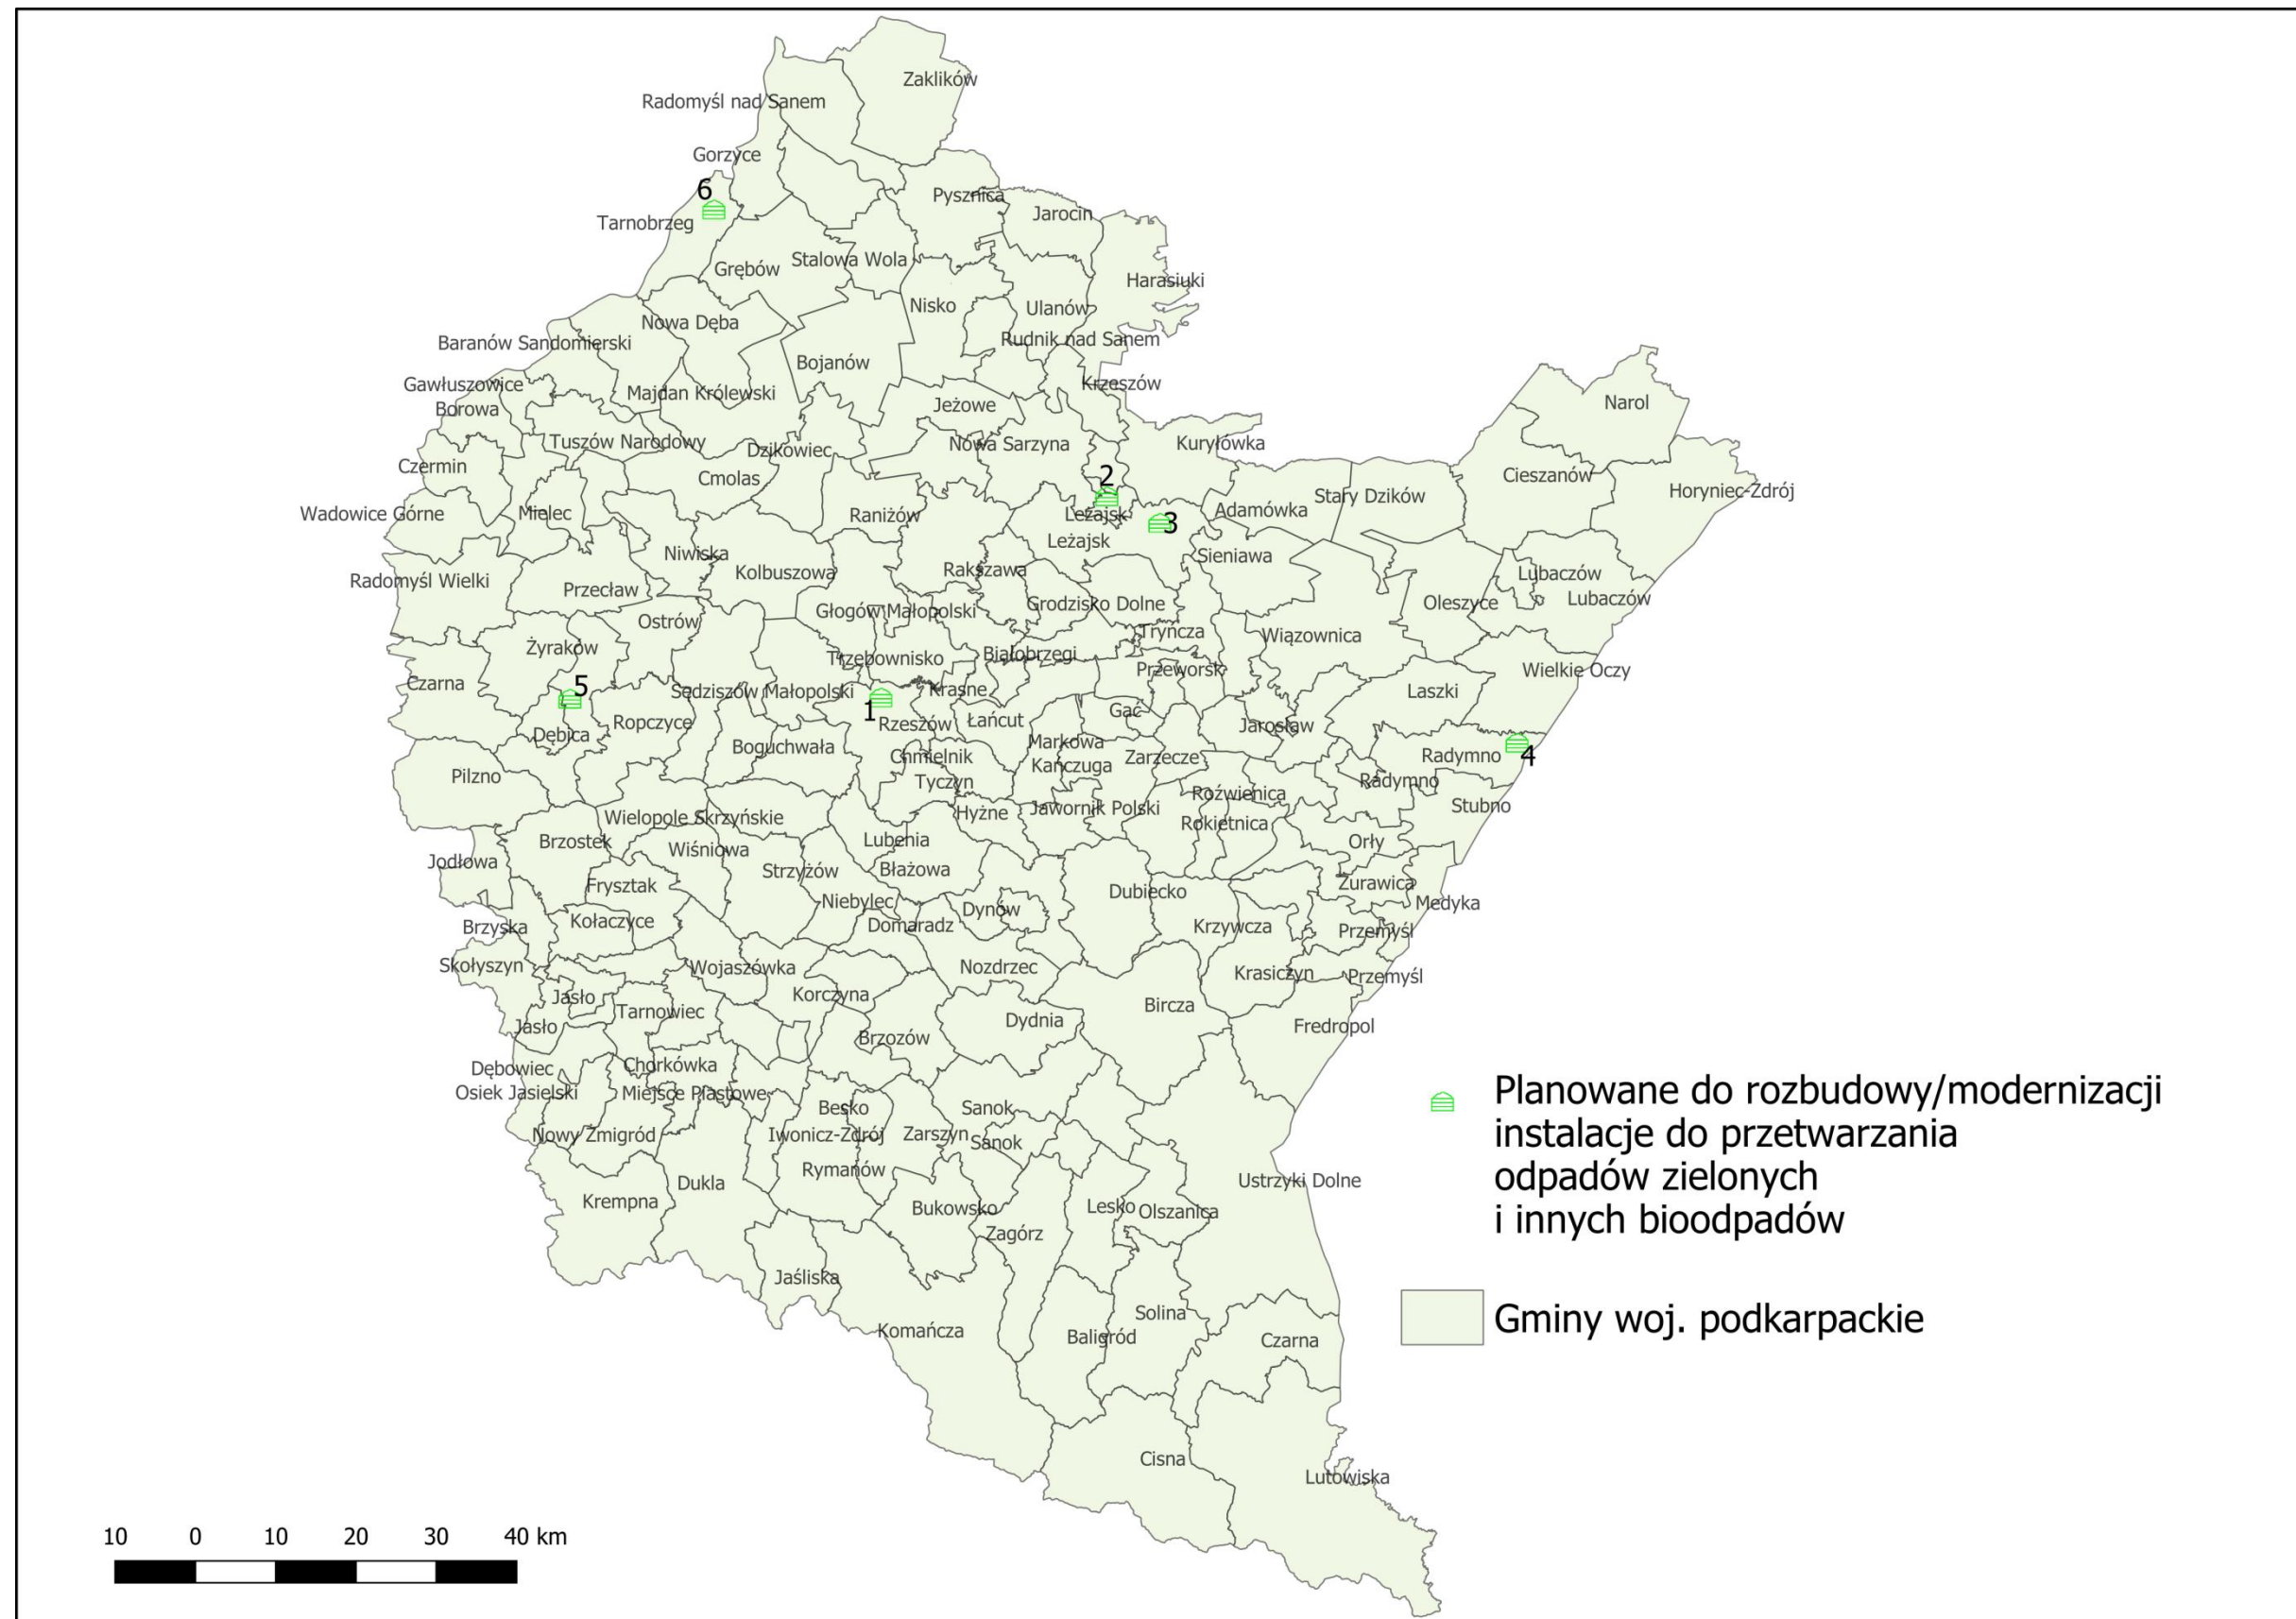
Zaklików
Radomyśl nad Sanem
Gorzyce
6
Tarnobrzeg
Pysznica
Jarocin
Grębów
Stalowa Wola
Harasiuki
Nisko
Ulanów
Nowa Dęba
Rudnik nad Sanem
Baranów Sandomierski
Bojanów
Gawłuszowice
Krzeszów
Borowa
Majdan Królewski
Narol
Jeżowe
Tuszów Narodowy
Kuryłówka
Nowa Sarzyna
Czermin
Dzikowiec
Cmolas
2
Cieszanów
Horyniec-Zdrój
Stary Dzików
Wadowice Górne
Mielec
Raniżów
Leżajsk
3
Adamówka
Leżajsk
Niwiska
Sieniawa
Radomyśl Wielki
Kolbuszowa
Rakszawa
Lubaczów
Przecław
Grodzisko Dolne
Oleszyce
Lubaczów
Głogów Małopolski
Ostrów
Tryńcza
Wiązownica
Żyraków
Trzebownisko
Białobrzegi
Wielkie Oczy
Przeworsk
Czarna
5
Sędziszów Małopolski
Krasne
Laszki
1
Gać
Ropczyce
Rzeszów
Łańcut
Jarosław
Dębica
Markowa
Radymno
4
Boguchwała
Chmielnik
Zarzecze
Kańczuga
Radymno
Pilzno
Tyczyn
Stubno
Roźwienica
Hyżne
Jawornik Polski
Wielopole Skrzyńskie
Rokietnica
Orły
Brzostek
Lubenia
Wiśniowa
Jodłowa
Strzyżów
Błażowa
Żurawica
Frysztak
Dubiecko
Medyka
Niebylec
Dynów
Brzyska
Kołaczyce
Krzywcza
Domaradz
Przemyśl
Wojaszówka
Nozdrzec
Skołyszyn
Krasiczyn
Przemyśl
Jasło
Korczyna
Tarnowiec
Bircza
Jasło
Dydnia
Fredropol
Brzozów
Dębowiec
Chorkówka
Osiek Jasielski
Miejsce Piastowe
Besko
Sanok
Nowy Żmigród
Iwonicz-Zdrój
Zarszyn
Sanok
Rymanów
Ustrzyki Dolne
Dukla
Krempna
Bukowsko
Lesko
Olszanica
Zagórz
Jaśliska
Solina
Komańcza
Baligród
Czarna
Cisna
Lutowiska

Planowane do rozbudowy/modernizacji instalacje do przetwarzania odpadów zielonych i innych bioodpadów

Gminy woj. podkarpackie

10 0 10 20 30 40 km